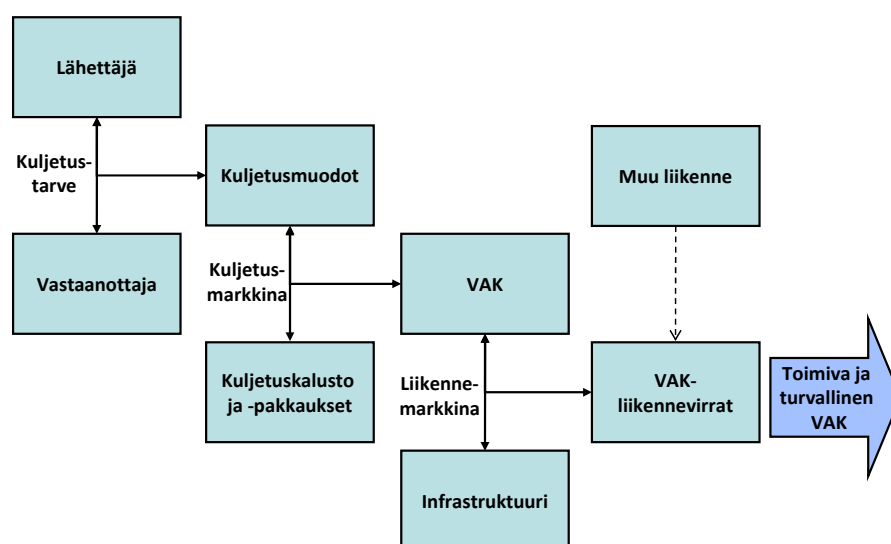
Lähettäjä

Kuljetustarve

Vastaanottaja

Kuljetusmuodot

Kuljetusmarkkina

Kuljetuskalusto ja -pakkaukset

Muu liikenne

VAK

Liikennemarkkina

VAK-liikennevirrat

Infrastruktuuri

Toimiva ja turvallinen VAK